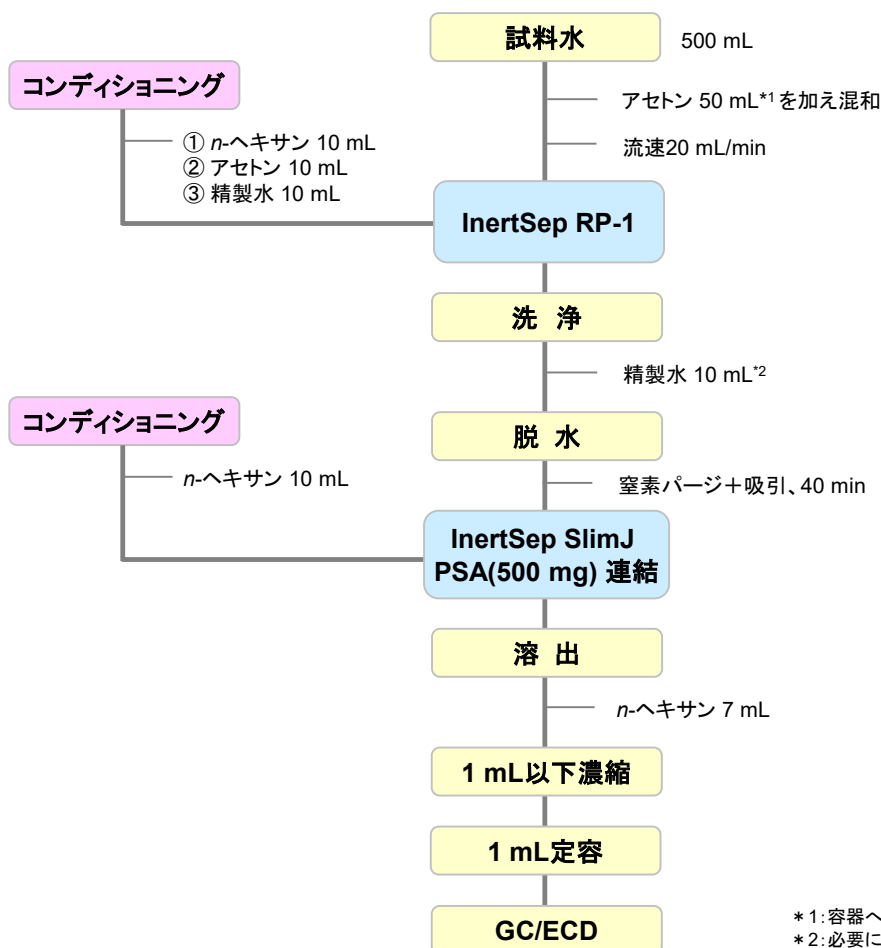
試料水

500 mL

コンディショニング

① *n*-ヘキサン 10 mL
② アセトン 10 mL
③ 精製水 10 mL

アセトン 50 mL$^{*1}$を加え混和

流速20 mL/min

InertSep RP-1

洗 浄

精製水 10 mL$^{*2}$

コンディショニング

*n*-ヘキサン 10 mL

脱 水

窒素パージ＋吸引、40 min

InertSep SlimJ PSA(500 mg) 連結

溶 出

*n*-ヘキサン 7 mL

1 mL以下濃縮

1 mL定容

GC/ECD

＊1:容器へ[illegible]
＊2:必要に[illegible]